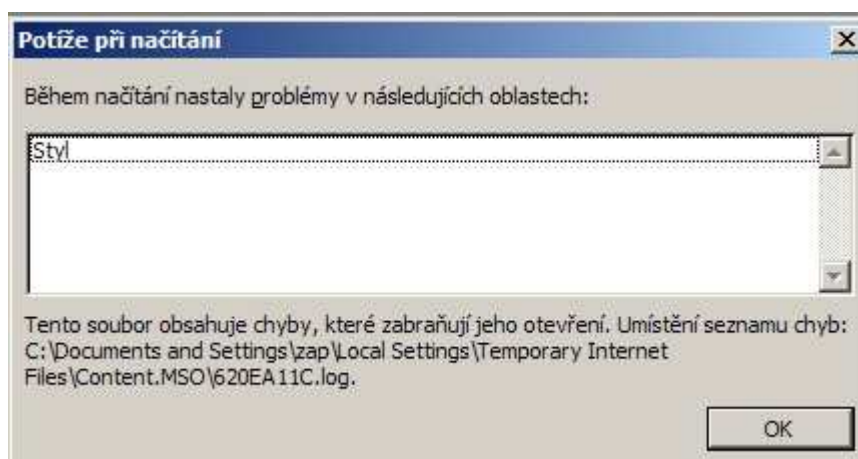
Potíže při načítání

Během načítání nastaly problémy v následujících oblastech:

Styl

Tento soubor obsahuje chyby, které zabraňují jeho otevření. Umístění seznamu chyb: C:\Documents and Settings\zap\Local Settings\Temporary Internet Files\Content.MSO\620EA11C.log.

OK